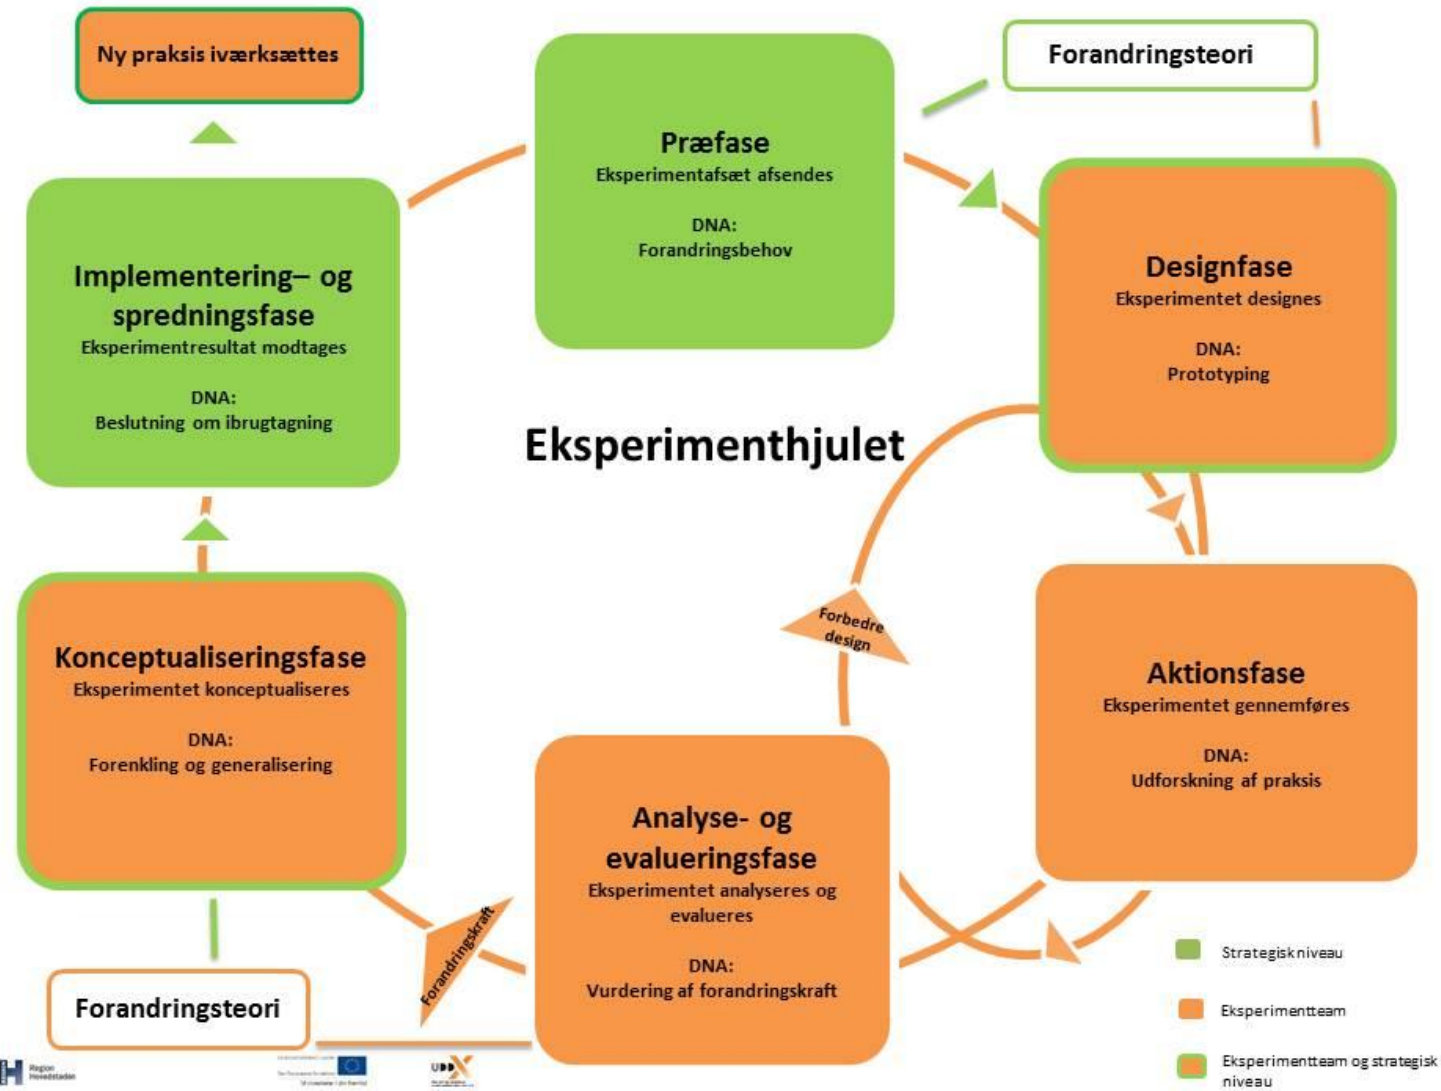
Ny praksis iværksættes

Præfase
Eksperimentafsæt afsendes

DNA:
Forandringsbehov

Forandringsteori

Implementering– og spredningsfase
Eksperimentresultat modtages

DNA:
Beslutning om ibrugtagning

Designfase
Eksperimentet designes

DNA:
Prototyping

Eksperimenthjulet

Forbedre design

Konceptualiseringsfase
Eksperimentet konceptualiseres

DNA:
Forenkling og generalisering

Aktionsfase
Eksperimentet gennemføres

DNA:
Udforskning af praksis

Analyse- og evalueringsfase
Eksperimentet analyseres og evalueres

DNA:
Vurdering af forandringskraft

Forandringskraft

Forandringsteori

Strategisk niveau

Eksperimentteam

Eksperimentteam og strategisk niveau

Region Hovedstaden

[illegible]